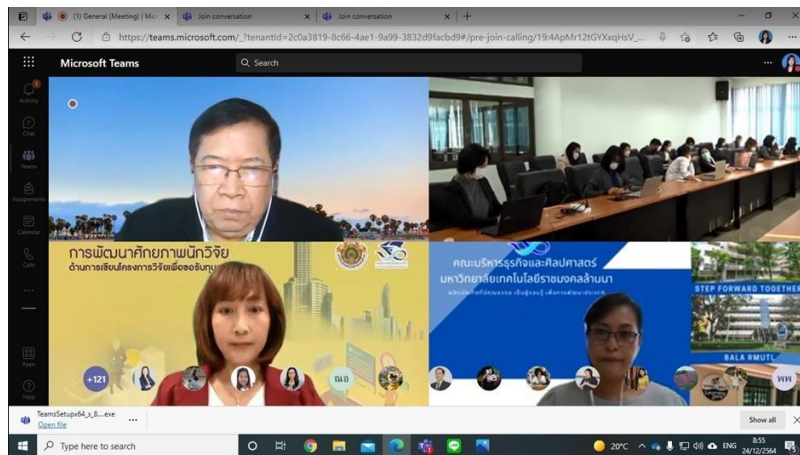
(1) General (Meeting) | Mic
Join conversation
Join conversation
https://teams.microsoft.com/_?tenantId=2c0a3819-8c66-4ae1-9a99-3832d9facbd9#/pre-join-calling/19:4ApMr12tGYXxqHsV_
Microsoft Teams
Search
Activity
Chat
Teams
Assignments
Calendar
Calls
...
Apps
Help
การพัฒนาศักยภาพนักวิจัย
ด้านการเขียนโครงการวิจัยเพื่อขอรับทุน
+121
ณอ
คณะบริหารธุรกิจและศิลปศาสตร์
มหาวิทยาลัยเทคโนโลยีราชมงคลล้านนา
STEP FORWARD TOGETHER
BALA RMUTL
พพ
TeamsSetupx64_s_8....exe
Open file
Show all
Type here to search
20°C
ENG
8:55
24/12/2564